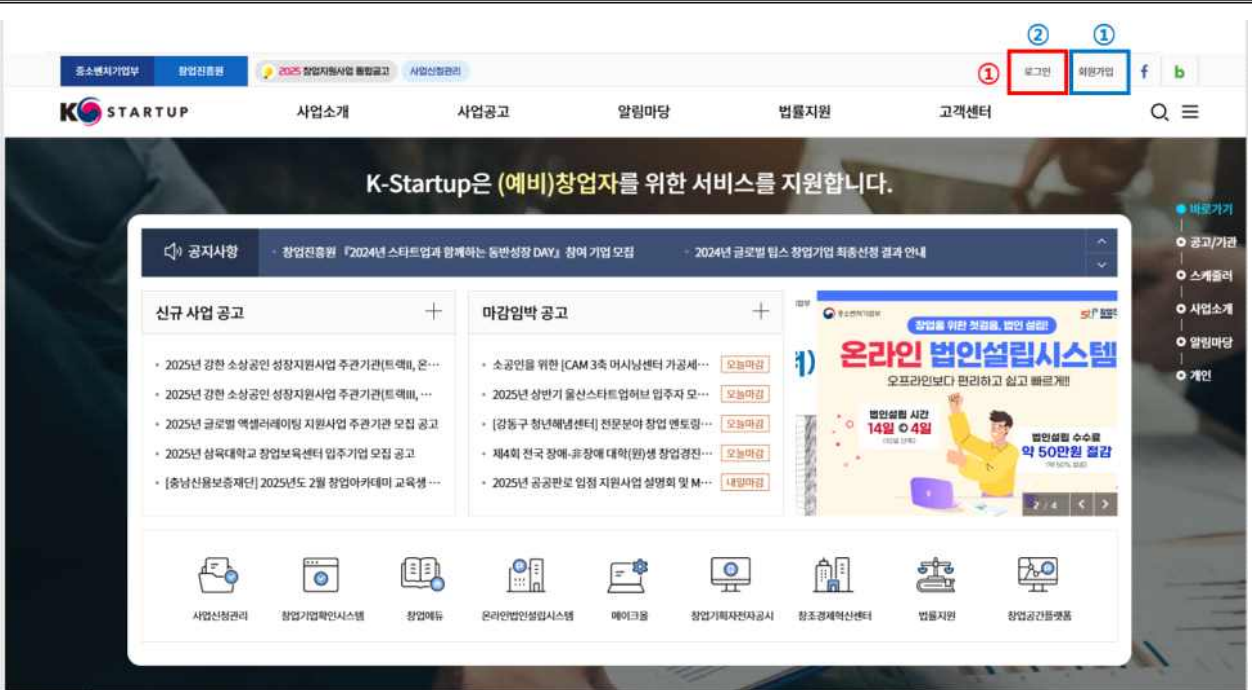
중소벤처기업부 창업진흥원 2025 창업지원사업 통합공고 사업신청관리

② ①

① 로그인 회원가입 f b

K STARTUP 사업소개 사업공고 알림마당 법률지원 고객센터

K-Startup은 (예비)창업자를 위한 서비스를 지원합니다.

바로가기
공고/기관
스케줄러
사업소개
알림마당
개인

공지사항 · 창업진흥원 『2024년 스타트업과 함께하는 동반성장 DAY』 참여 기업 모집 · 2024년 글로벌 팁스 창업기업 최종선정 결과 안내

신규 사업 공고 +

· 2025년 강한 소상공인 성장지원사업 주관기관(트랙II, 온…
· 2025년 강한 소상공인 성장지원사업 주관기관(트랙III, …
· 2025년 글로벌 액셀러레이팅 지원사업 주관기관 모집 공고
· 2025년 삼육대학교 창업보육센터 입주기업 모집 공고
· [충남신용보증재단] 2025년도 2월 창업아카데미 교육생 …

마감임박 공고 +

· 소공인을 위한 [CAM 3축 머시닝센터 가공세… 오늘마감
· 2025년 상반기 울산스타트업허브 입주자 모… 오늘마감
· [강동구 청년해냄센터] 전문분야 창업 멘토링… 오늘마감
· 제4회 전국 장애-비장애 대학(원)생 창업경진… 오늘마감
· 2025년 공공판로 입점 지원사업 설명회 및 M… 내일마감

중소벤처기업부
창업을 위한 첫걸음, 법인 설립!
온라인 법인설립시스템
오프라인보다 편리하고 쉽고 빠르게!!
법인설립 시간 14일 ⇨ 4일
법인설립 수수료 약 50만원 절감
2 / 4

사업신청관리 창업기업확인시스템 창업에듀 온라인법인설립시스템 메이크올 창업기획자전자공시 창조경제혁신센터 법률지원 창업공간플랫폼